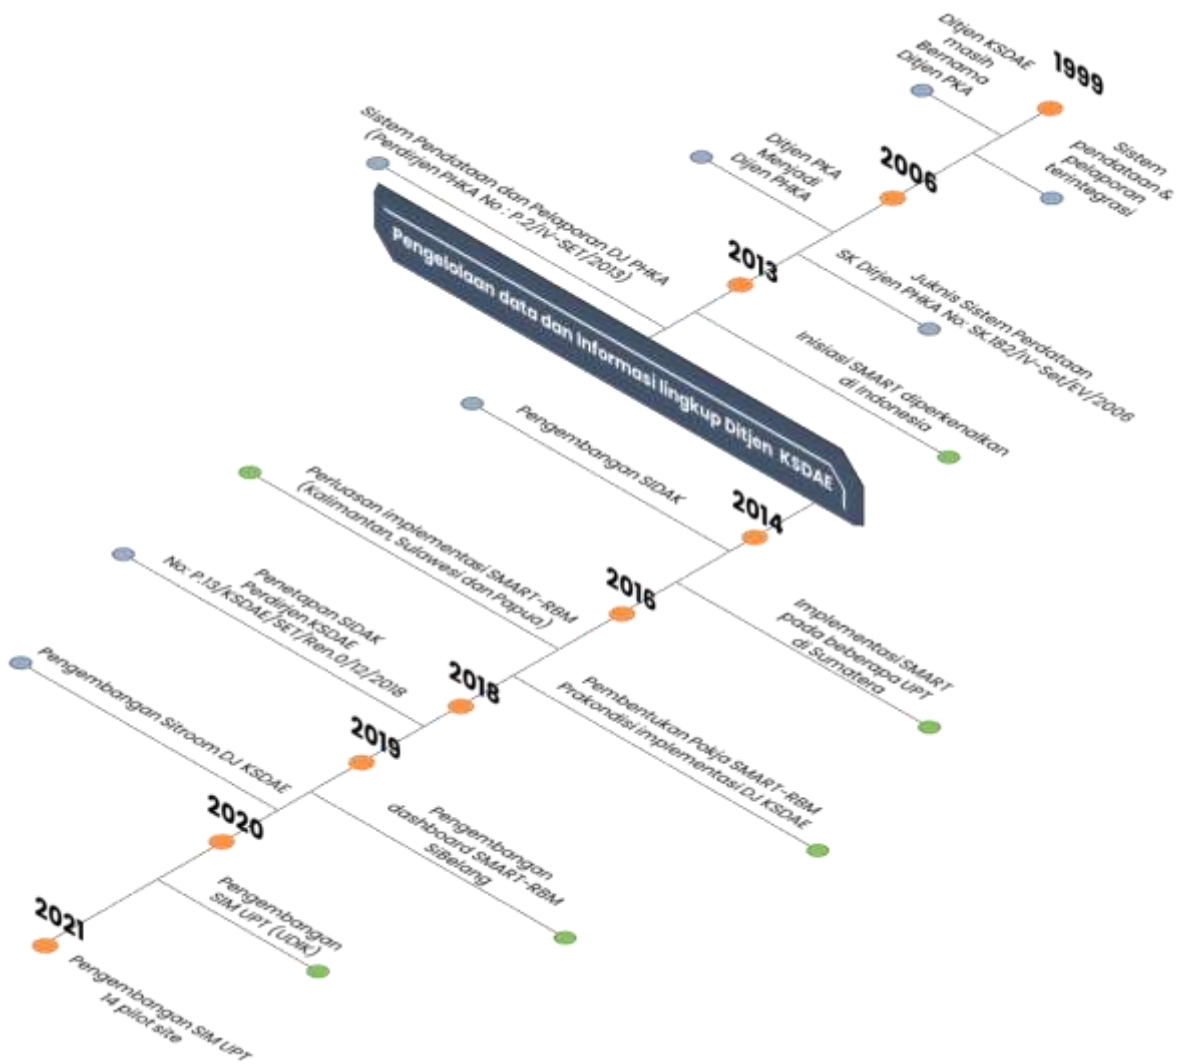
Pengelolaan data dan Informasi lingkup Ditjen KSDAE

1999

Ditjen KSDAE masih Bernama Ditjen PKA

Sistem pendataan & pelaporan terintegrasi

2006

Ditjen PKA Menjadi Dijen PHKA

Juknis Sistem Perdataan SK Dirjen PHKA No: SK.182/IV-Set/EV/2006

2013

Sistem Pendataan dan Pelaporan DJ PHKA (Perdirjen PHKA No : P.2/IV-SET/2013)

Inisiasi SMART diperkenalkan di Indonesia

2014

Pengembangan SIDAK

Implementasi SMART pada beberapa UPT di Sumatera

2016

Perluasan implementasi SMART-RBM (Kalimantan, Sulawesi dan Papua)

2018

Penetapan SIDAK Perdirjen KSDAE No: P.13/KSDAE/SET/Ren.0/12/2018

Pembentukan Pokja SMART-RBM Prakondisi implementasi DJ KSDAE

2019

Pengembangan dashboard SMART-RBM SiBelang

2020

Pengembangan Sitroom DJ KSDAE

Pengembangan SIM UPT (UDIK)

2021

Pengembangan SIM UPT 14 pilot site